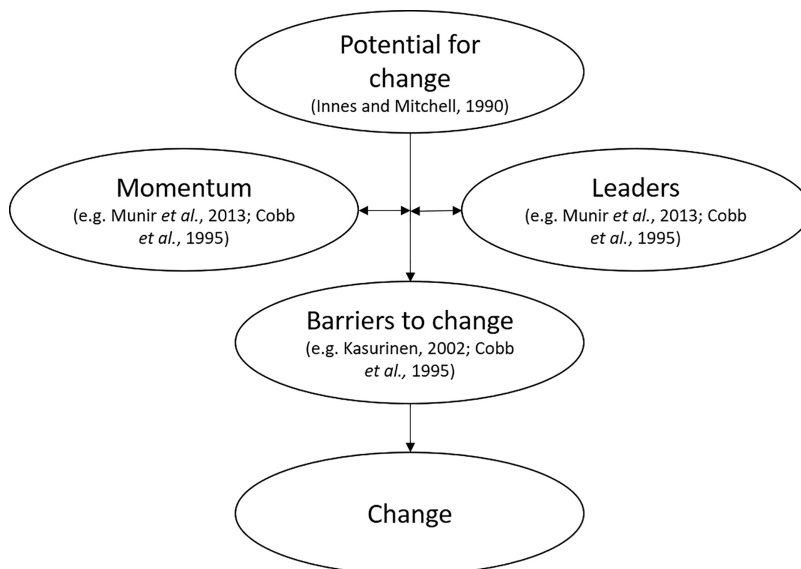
Potential for change
(Innes and Mitchell, 1990)

Momentum
(e.g. Munir et al., 2013; Cobb et al., 1995)

Leaders
(e.g. Munir et al., 2013; Cobb et al., 1995)

Barriers to change
(e.g. Kasurinen, 2002; Cobb et al., 1995)

Change